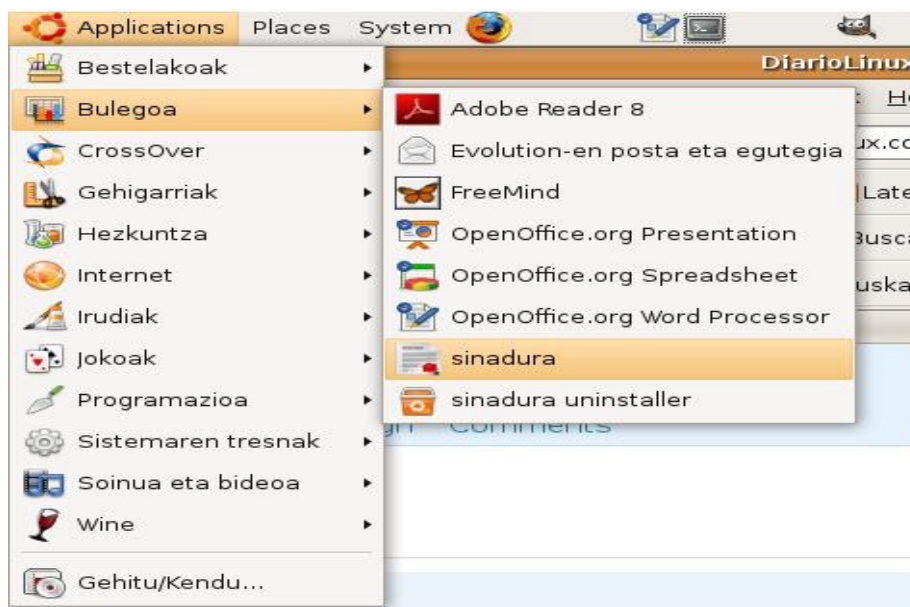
Applications Places System

DiarioLinux

Bestelakoak
Bulegoa
CrossOver
Gehigarriak
Hezkuntza
Internet
Irudiak
Jokoak
Programazioa
Sistemaren tresnak
Soinua eta bideoa
Wine
Gehitu/Kendu...

Adobe Reader 8
Evolution-en posta eta egutegia
FreeMind
OpenOffice.org Presentation
OpenOffice.org Spreadsheet
OpenOffice.org Word Processor
sinadura
sinadura uninstaller

H
ux.co
Late
Busca
uska
Comments